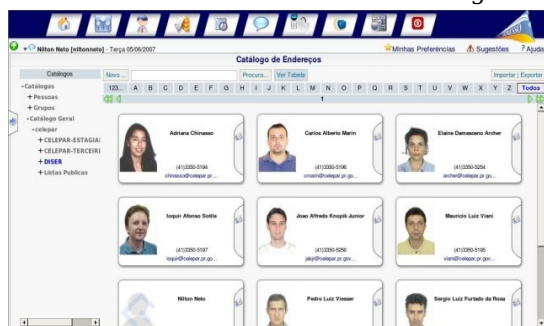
Nilton Neto [niltonneto] - Terça 05/06/2007

Minhas Preferências Sugestões Ajuda

Catálogo de Endereços

Catalogos

-Catalogos
+Pessoas
+Grupos
-Catálogo Geral
-celepar
+CELEPAR-ESTAGIA
+CELEPAR-TERCEIRI
+DISER
+Listas Publicas

Novo ... Procura... Ver Tabela

Importar | Exportar

123... A B C D E F G H I J K L M N O P Q R S T U V W X Y Z Todos

1

Adriana Chinasso
(41)3350-5194
chinasso@celepar.pr.go...

Carlos Alberto Marin
(41)3350-5196
cmarin@celepar.pr.go...

Elaine Damasceno Archer
(41)3350-5254
archer@celepar.pr.go...

Ioquir Afonso Sottile
(41)3350-5197
ioquir@celepar.pr.go...

Joao Alfredo Knopik Junior
(41)3350-5256
jakjr@celepar.pr.gov...

Mauricio Luiz Viani
(41)3350-5195
viani@celepar.pr.go...

Nilton Neto

Pedro Luiz Vinsser

Sergio Luiz Furtado da Rosa